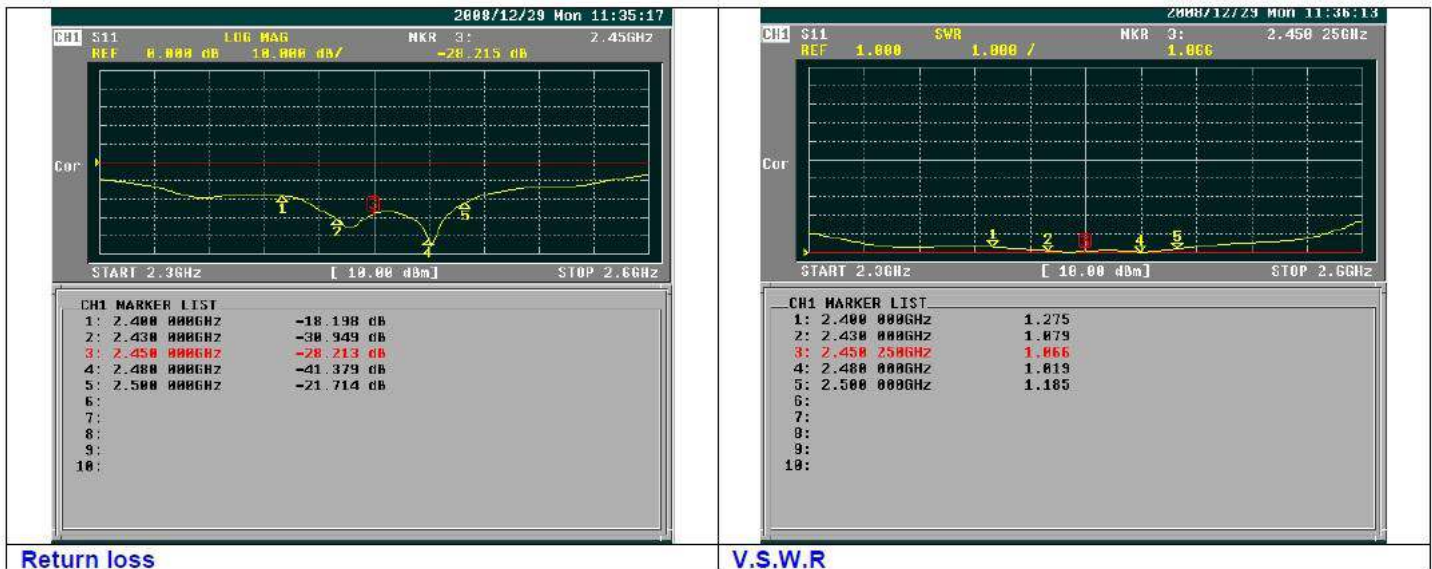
2008/12/29 Mon 11:35:17
CH1 S11 LOG MAG MKR 3: 2.45GHz
REF 0.000 dB 10.000 dB/ -28.215 dB
Cor
1 2 3 4 5
START 2.3GHz [ 10.00 dBm] STOP 2.6GHz

CH1 MARKER LIST
1: 2.400 000GHz -18.198 dB
2: 2.430 000GHz -30.949 dB
3: 2.450 000GHz -28.213 dB
4: 2.480 000GHz -41.379 dB
5: 2.500 000GHz -21.714 dB
6:
7:
8:
9:
10:

Return loss

2008/12/29 Mon 11:36:13
CH1 S11 SWR MKR 3: 2.450 25GHz
REF 1.000 1.000 / 1.066
Cor
1 2 3 4 5
START 2.3GHz [ 10.00 dBm] STOP 2.6GHz

CH1 MARKER LIST
1: 2.400 000GHz 1.275
2: 2.430 000GHz 1.079
3: 2.450 250GHz 1.066
4: 2.480 000GHz 1.019
5: 2.500 000GHz 1.185
6:
7:
8:
9:
10:

V.S.W.R